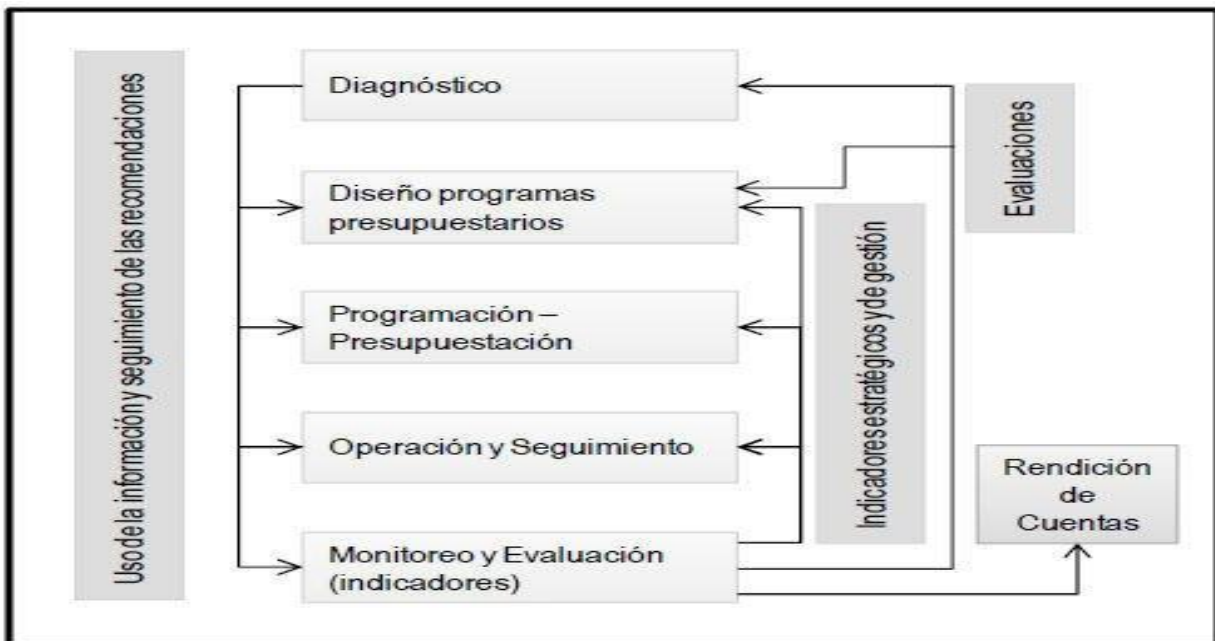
Uso de la información y seguimiento de las recomendaciones

Diagnóstico

Diseño programas presupuestarios

Programación – Presupuestación

Operación y Seguimiento

Monitoreo y Evaluación (indicadores)

Indicadores estratégicos y de gestión

Evaluaciones

Rendición de Cuentas